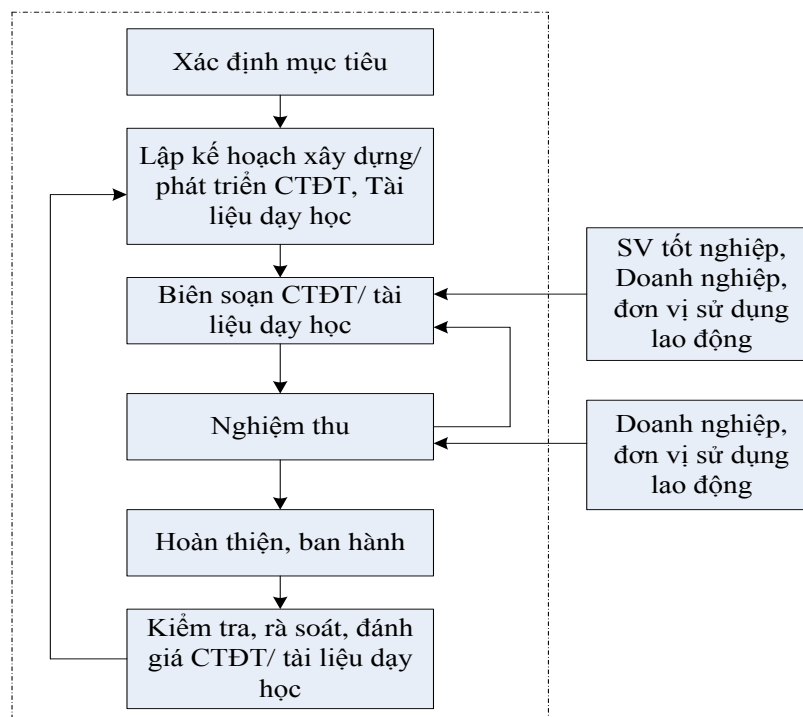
Xác định mục tiêu

Lập kế hoạch xây dựng/ phát triển CTĐT, Tài liệu dạy học

Biên soạn CTĐT/ tài liệu dạy học

SV tốt nghiệp, Doanh nghiệp, đơn vị sử dụng lao động

Nghiệm thu

Doanh nghiệp, đơn vị sử dụng lao động

Hoàn thiện, ban hành

Kiểm tra, rà soát, đánh giá CTĐT/ tài liệu dạy học